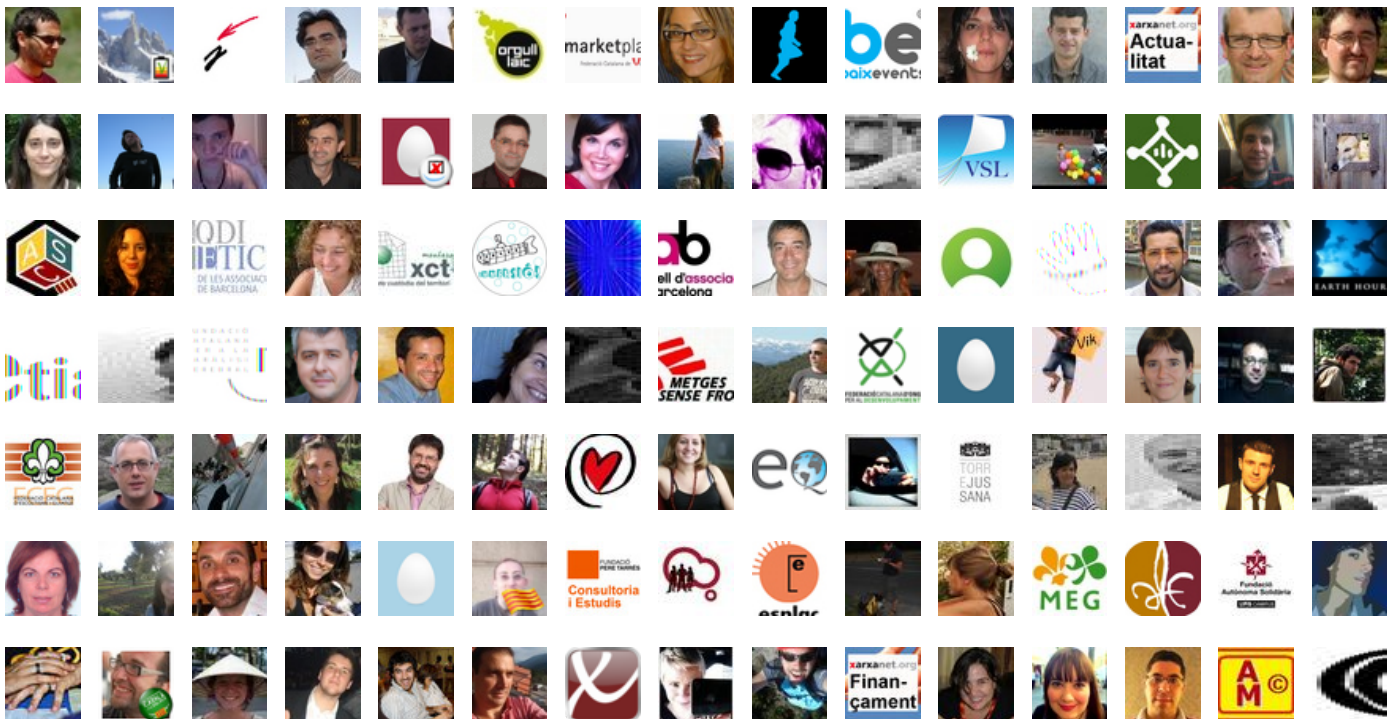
orgull laic

marketpla
Federació Catalana de

be
baixevents

xarxanet.org
Actua-litat

VSL

ODI
ETIC
DE LES ASSOCIACI
DE BARCELONA

xct

ab
ell d'associa
arcelona

EARTH HOUR

Vik

METGES
SENSE FRO

FEDERACIÓ CATALANA D'ONG PER AL DESENVOLUPAMENT

eQ

TORRE JUSSANA

FUNDACIÓ PERE TARRÉS
Consultoria i Estudis

esplac

MEG

Fundació Autònoma Solidària

xarxanet.org
Finan-çament

AM©